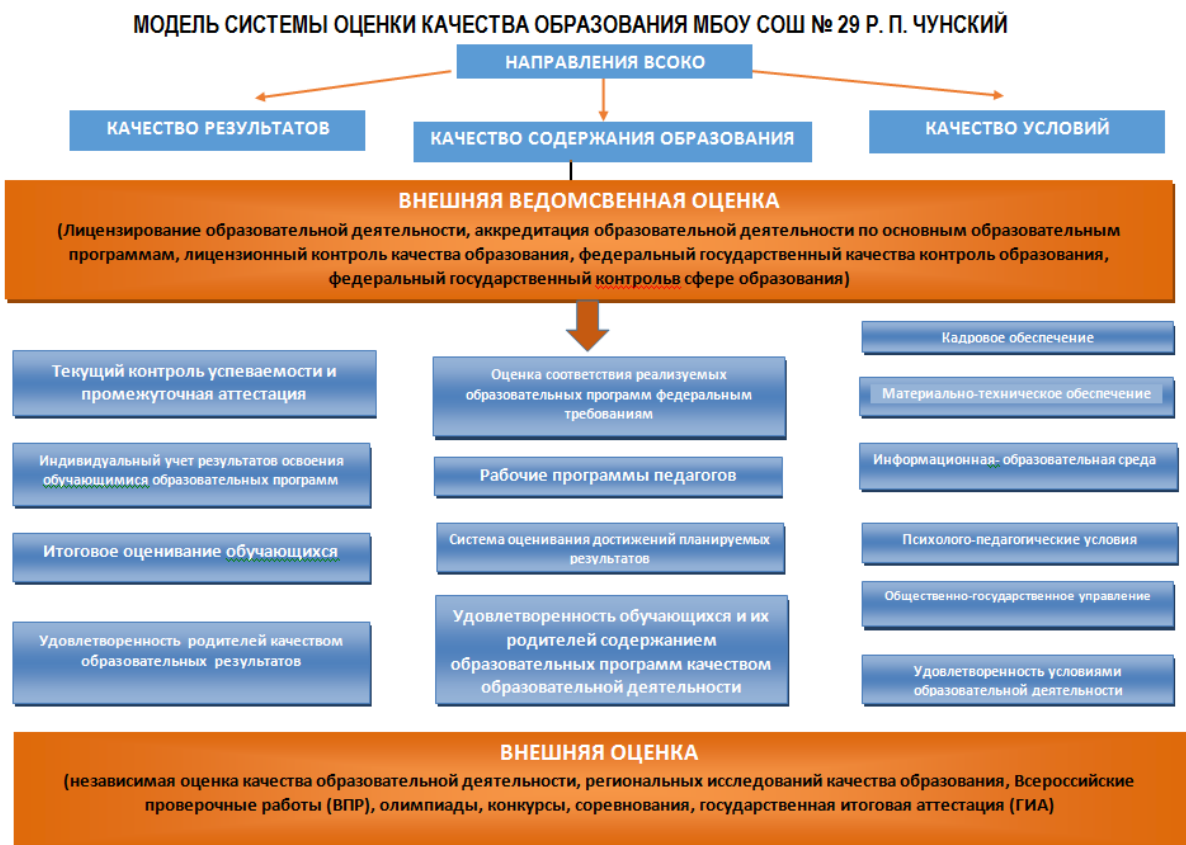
МОДЕЛЬ СИСТЕМЫ ОЦЕНКИ КАЧЕСТВА ОБРАЗОВАНИЯ МБОУ СОШ № 29 Р. П. ЧУНСКИЙ

НАПРАВЛЕНИЯ ВСОКО

КАЧЕСТВО РЕЗУЛЬТАТОВ

КАЧЕСТВО СОДЕРЖАНИЯ ОБРАЗОВАНИЯ

КАЧЕСТВО УСЛОВИЙ

ВНЕШНЯЯ ВЕДОМСВЕННАЯ ОЦЕНКА

(Лицензирование образовательной деятельности, аккредитация образовательной деятельности по основным образовательным программам, лицензионный контроль качества образования, федеральный государственный качества контроль образования, федеральный государственный контрольв сфере образования)

Текущий контроль успеваемости и промежуточная аттестация

Индивидуальный учет результатов освоения обучающимися образовательных программ

Итоговое оценивание обучающихся

Удовлетворенность родителей качеством образовательных результатов

Оценка соответствия реализуемых образовательных программ федеральным требованиям

Рабочие программы педагогов

Система оценивания достижений планируемых результатов

Удовлетворенность обучающихся и их родителей содержанием образовательных программ качеством образовательной деятельности

Кадровое обеспечение

Материально-техническое обеспечение

Информационная- образовательная среда

Психолого-педагогические условия

Общественно-государственное управление

Удовлетворенность условиями образовательной деятельности

ВНЕШНЯЯ ОЦЕНКА

(независимая оценка качества образовательной деятельности, региональных исследований качества образования, Всероссийские проверочные работы (ВПР), олимпиады, конкурсы, соревнования, государственная итоговая аттестация (ГИА)